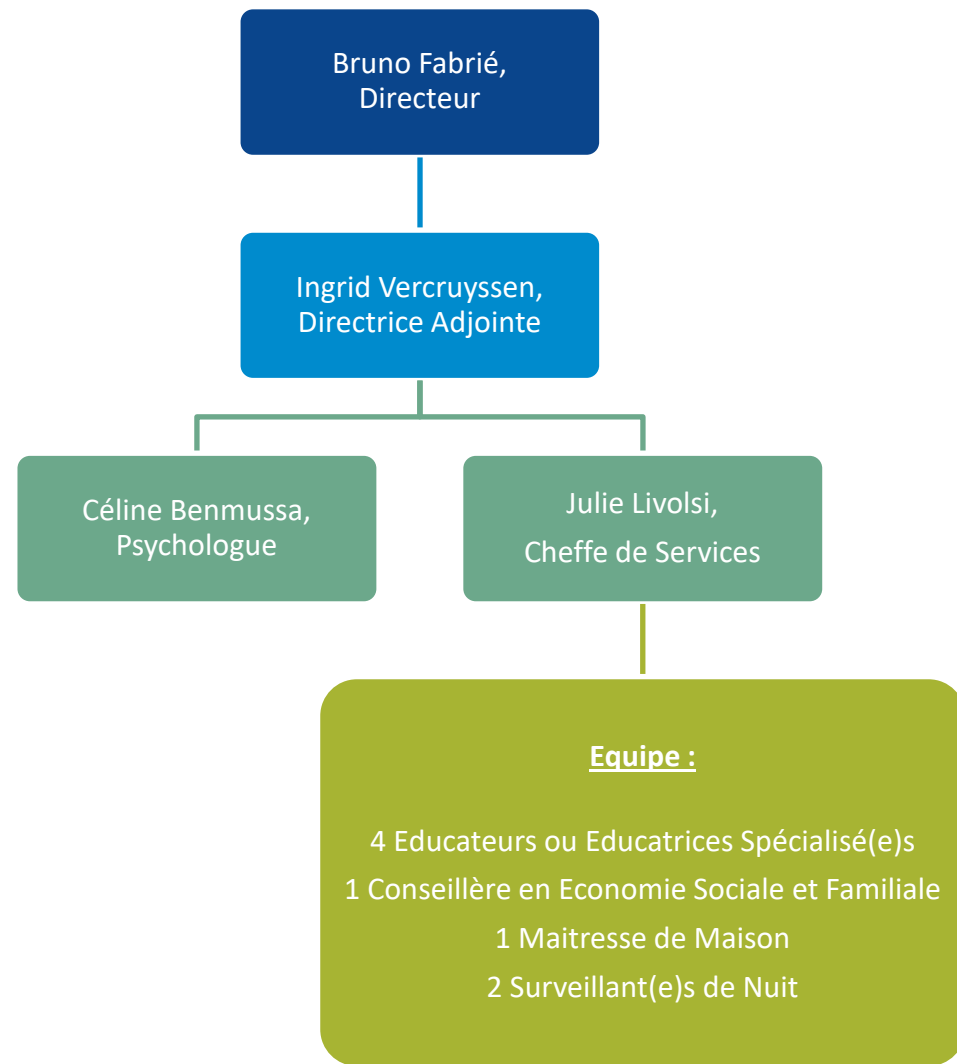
Bruno Fabrié,
Directeur

Ingrid Vercruyssen,
Directrice Adjointe

Céline Benmussa,
Psychologue

Julie Livolsi,
Cheffe de Services

Equipe :

4 Educateurs ou Educatrices Spécialisé(e)s
1 Conseillère en Economie Sociale et Familiale
1 Maitresse de Maison
2 Surveillant(e)s de Nuit